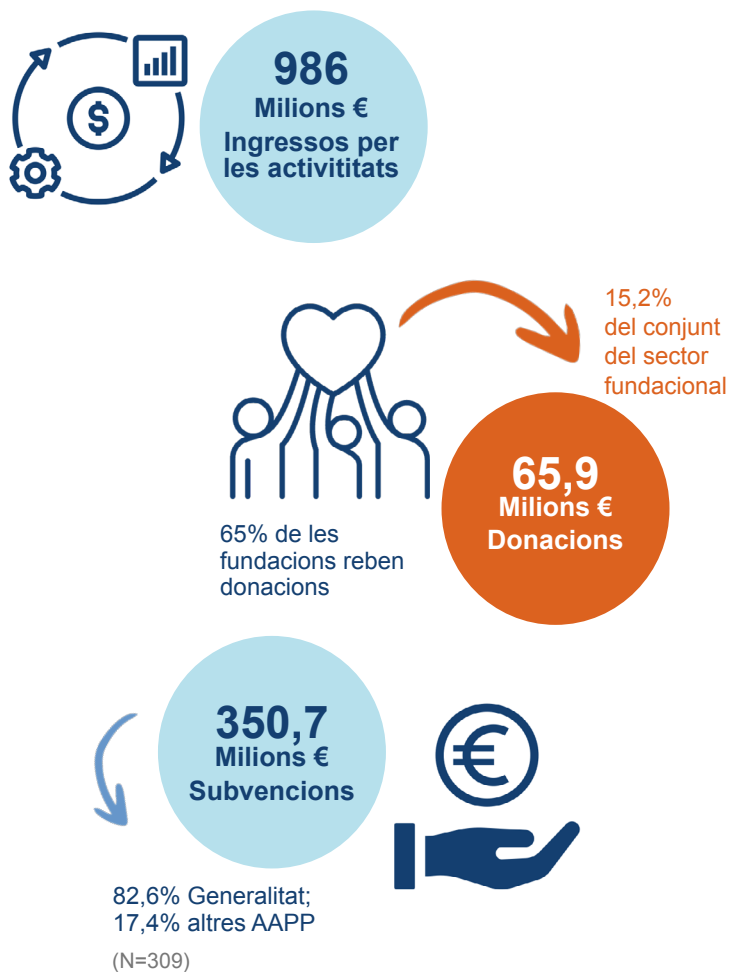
986
Milions €
Ingressos per les activititats

15,2%
del conjunt del sector fundacional

65,9
Milions €
Donacions

65% de les fundacions reben donacions

350,7
Milions €
Subvencions

82,6% Generalitat;
17,4% altres AAPP

(N=309)